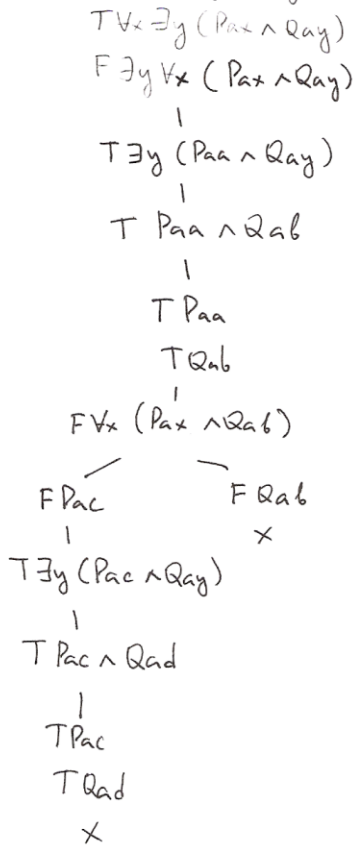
$T \forall x \exists y (Pax \wedge Qay)$

$F \exists y \forall x (Pax \wedge Qay)$

$T \exists y (Paa \wedge Qay)$

$T\ Paa \wedge Qab$

$T\ Paa$

$T\ Qab$

$F \forall x (Pax \wedge Qab)$

$F\ Pac$ $F\ Qab$

$\times$

$T \exists y (Pac \wedge Qay)$

$T\ Pac \wedge Qad$

$T\ Pac$

$T\ Qad$

$\times$